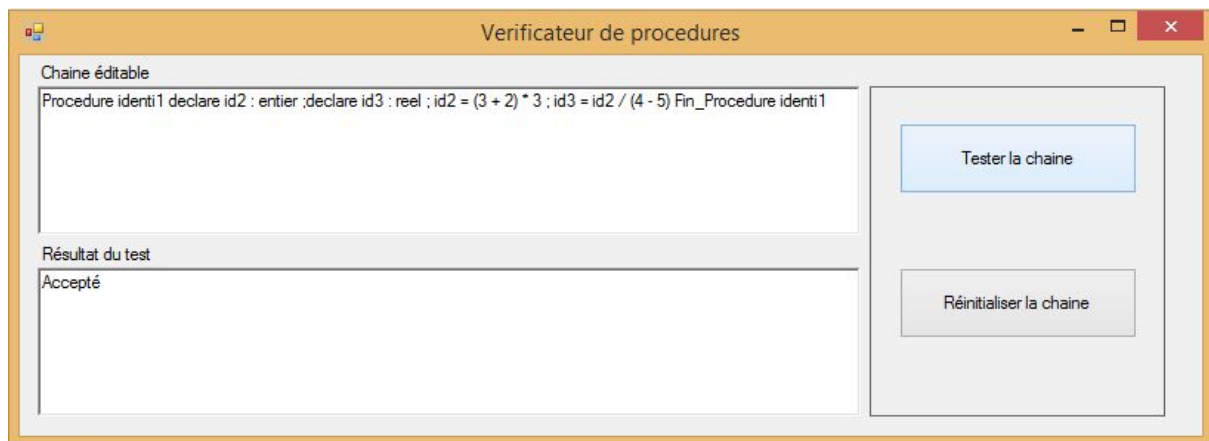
Verificateur de procedures

Chaine éditable

Procedure identi1 declare id2 : entier ;declare id3 : reel ; id2 = (3 + 2) * 3 ; id3 = id2 / (4 - 5) Fin_Procedure identi1

Tester la chaine

Résultat du test

Accepté

Réinitialiser la chaine